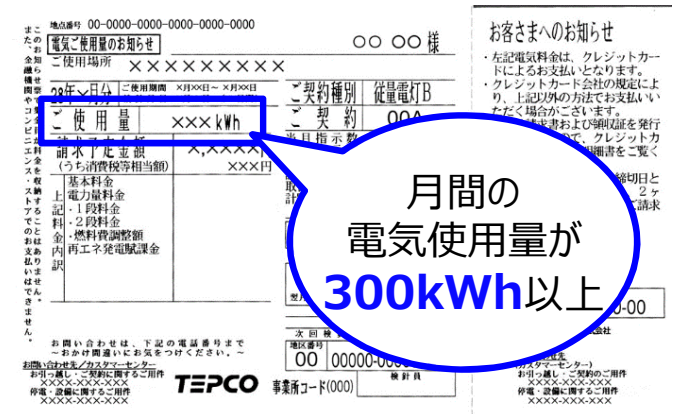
地点番号 00-0000-0000-0000-0000-0000

電気ご使用量のお知らせ

〇〇 〇〇 様

ご使用場所 ××××××××××

28年×月分 ご使用期間 ×月××日～×月××日

ご 使 用 量　×××kWh

ご契約種別 従量電灯B

ご 契 約 00A

当月指示数

請求予定金額 ×,××××

（うち消費税等相当額）

上記料金内訳

基本料金
電力量料金
・1段料金
・2段料金
・燃料費調整額
再エネ発電賦課金

この料金は、または、金融機関または郵便局でお支払いできます。コンビニエンスストアでのお支払いはできません。

お問い合わせは、下記の電話番号まで
～おかけ間違いにお気をつけください。～

お問い合わせ先／カスタマーセンター
お引っ越し・ご契約に関するご用件
XXXX-XXX-XXX
停電・設備に関するご用件
XXXX-XXX-XXX

TEPCO

事業所コード(000)

次回検針

地区番号 00 00000-000

検針員

お客さまへのお知らせ

・左記電気料金は、クレジットカードによるお支払いとなります。
・クレジットカード会社の規定により、上記以外の方法でお支払いいただく場合がございます。

2ヶ

月間の
電気使用量が
300kWh以上

0-00

XXXX-XXX-XXX
XXXX-XXX-XXX